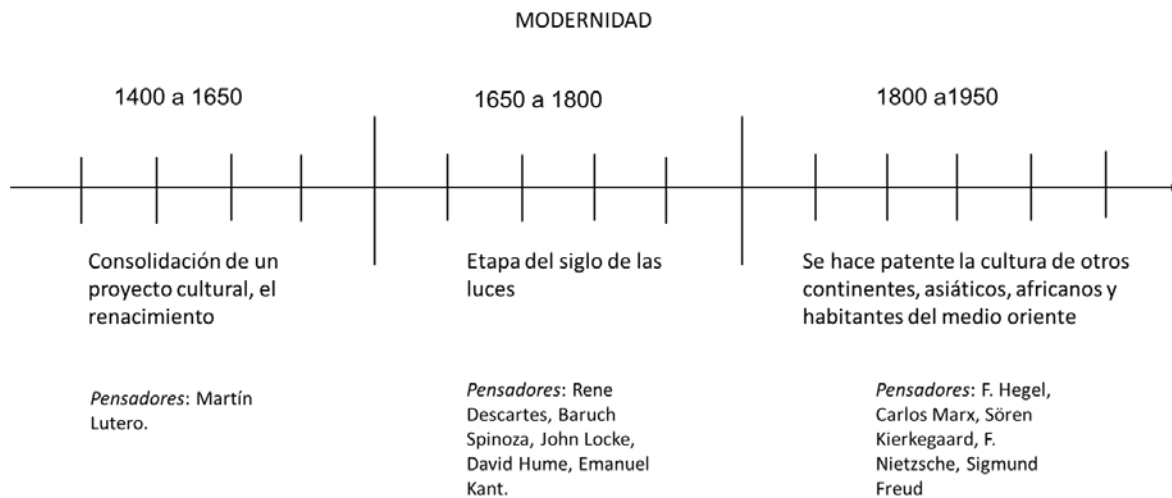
MODERNIDAD

1400 a 1650

1650 a 1800

1800 a1950

Consolidación de un proyecto cultural, el renacimiento

Pensadores: Martín Lutero.

Etapa del siglo de las luces

Pensadores: Rene Descartes, Baruch Spinoza, John Locke, David Hume, Emanuel Kant.

Se hace patente la cultura de otros continentes, asiáticos, africanos y habitantes del medio oriente

Pensadores: F. Hegel, Carlos Marx, Sören Kierkegaard, F. Nietzsche, Sigmund Freud